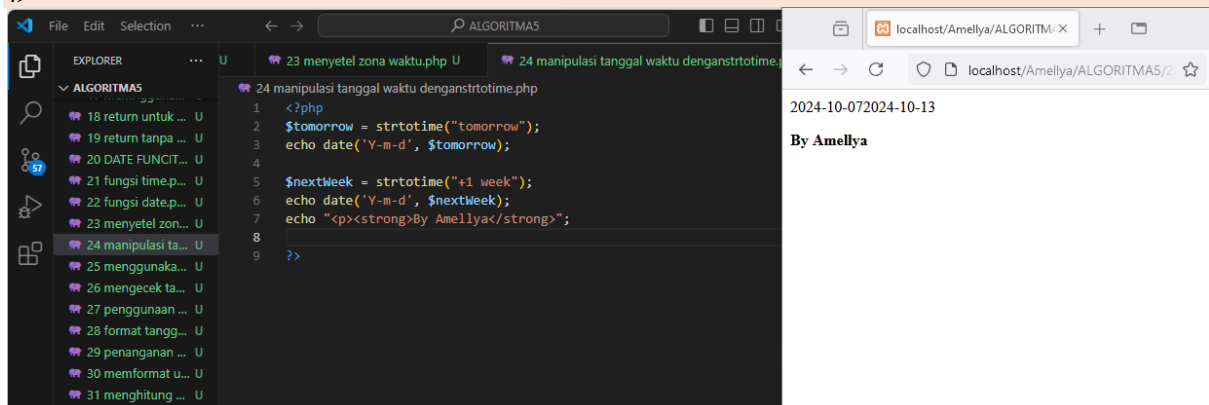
File Edit Selection ···

ALGORITMA5

EXPLORER ···

ALGORITMA5

18 return untuk ... U
19 return tanpa ... U
20 DATE FUNCIT... U
21 fungsi time.p... U
22 fungsi date.p... U
23 menyetel zon... U
24 manipulasi ta... U
25 menggunaka... U
26 mengecek ta... U
27 penggunaan ... U
28 format tangg... U
29 penanganan ... U
30 memformat u... U
31 menghitung ... U

U
23 menyetel zona waktu.php U
24 manipulasi tanggal waktu denganstrtotime.p

24 manipulasi tanggal waktu denganstrtotime.php

1 <?php
2 $tomorrow = strtotime("tomorrow");
3 echo date('Y-m-d', $tomorrow);
4
5 $nextWeek = strtotime("+1 week");
6 echo date('Y-m-d', $nextWeek);
7 echo "<p><strong>By Amellya</strong>";
8
9 ?>

localhost/Amellya/ALGORITM/ ×

localhost/Amellya/ALGORITMA5/2

2024-10-072024-10-13

By Amellya